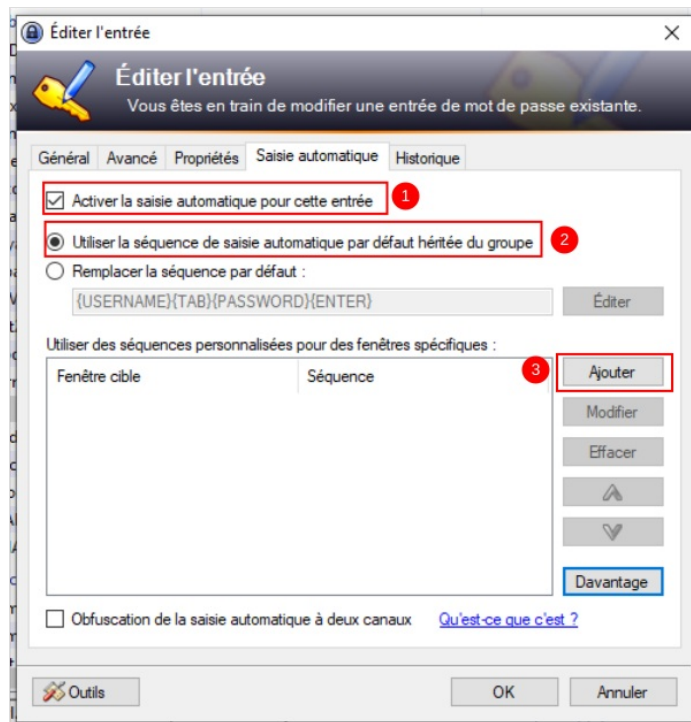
Éditer l'entrée

Éditer l'entrée

Vous êtes en train de modifier une entrée de mot de passe existante.

Général | Avancé | Propriétés | Saisie automatique | Historique

Activer la saisie automatique pour cette entrée 1

Utiliser la séquence de saisie automatique par défaut héritée du groupe 2

Remplacer la séquence par défaut :

{USERNAME}{TAB}{PASSWORD}{ENTER}

Éditer

Utiliser des séquences personnalisées pour des fenêtres spécifiques :

| Fenêtre cible | Séquence |
|---|---|

3

Ajouter

Modifier

Effacer

Davantage

Obfuscation de la saisie automatique à deux canaux

Qu'est-ce que c'est ?

Outils

OK

Annuler